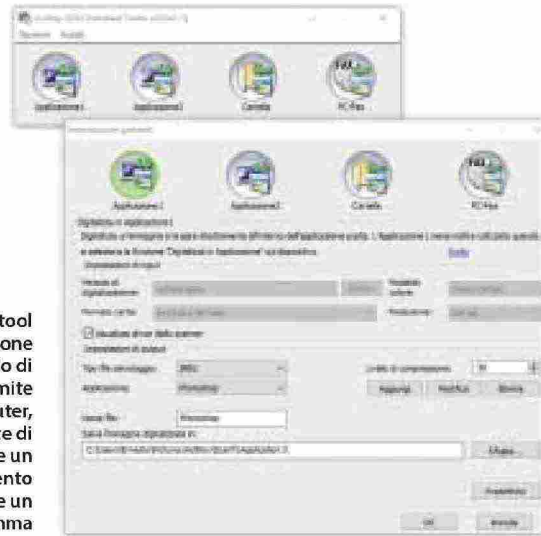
Applicazione1
Applicazione2
Cartella
PC-Fax

Applicazione1
Applicazione2
Cartella
PC-Fax

Visualizza driver dello scanner

Tipo file immagine: JPEG
Applicazione: Photoshop
Livello di compressione:
Aggiungi
Modifica
Elimina
Nome file: Photoshop
Sfoglia...
Proprietà
OK
Annulla

tool
one
o di
mite
uter,
e di
e un
ento
e un
mma